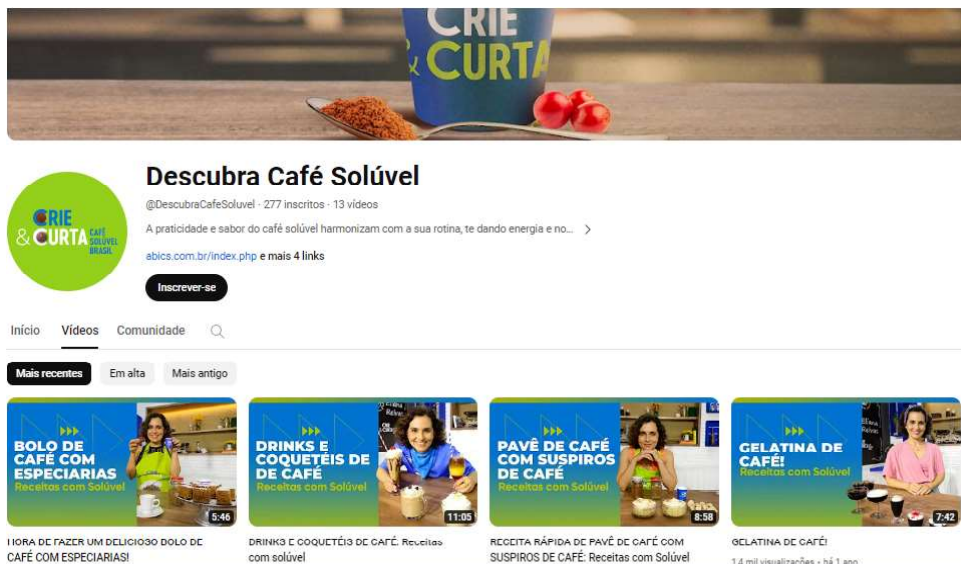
CRIE & CURTA

CRIE & CURTA CAFÉ SOLÚVEL BRASIL

Descubra Café Solúvel

@DescubraCafeSoluvel · 277 inscritos · 13 vídeos

A praticidade e sabor do café solúvel harmonizam com a sua rotina, te dando energia e no...

abics.com.br/index.php e mais 4 links

Inscrever-se

Início Vídeos Comunidade

Mais recentes Em alta Mais antigo

BOLO DE CAFÉ COM ESPECIARIAS Receitas com Solúvel 5:46

HORA DE FAZER UM DELICIOSO BOLO DE CAFÉ COM ESPECIARIAS!

DRINKS E COQUETÉIS DE CAFÉ Receitas com Solúvel 11:05

DRINKS E COQUETÉIS DE CAFÉ: Receitas com solúvel

PAVÊ DE CAFÉ COM SUSPIROS DE CAFÉ Receitas com Solúvel 8:58

RECEITA RÁPIDA DE PAVÊ DE CAFÉ COM SUSPIROS DE CAFÉ: Receitas com Solúvel

GELATINA DE CAFÉ! Receitas com Solúvel 7:42

GELATINA DE CAFÉ!

1,4 mil visualizações · há 1 ano